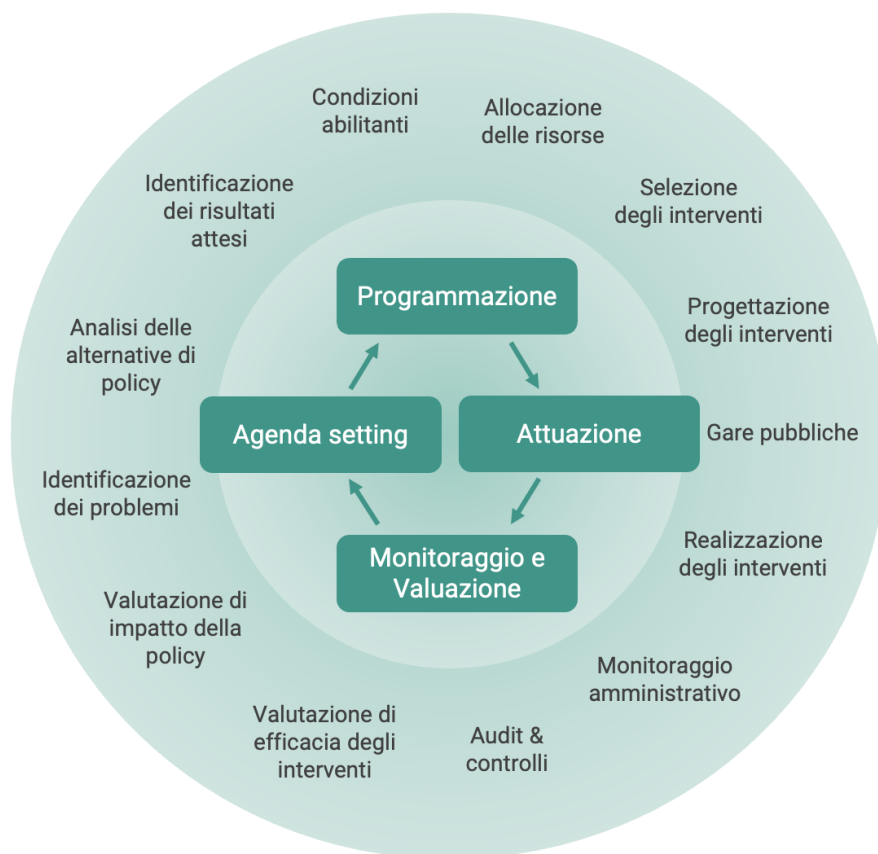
Condizioni abilitanti

Allocazione delle risorse

Identificazione dei risultati attesi

Selezione degli interventi

Programmazione

Progettazione degli interventi

Analisi delle alternative di policy

Agenda setting

Attuazione

Gare pubbliche

Identificazione dei problemi

Monitoraggio e Valuazione

Realizzazione degli interventi

Valutazione di impatto della policy

Monitoraggio amministrativo

Valutazione di efficacia degli interventi

Audit & controlli